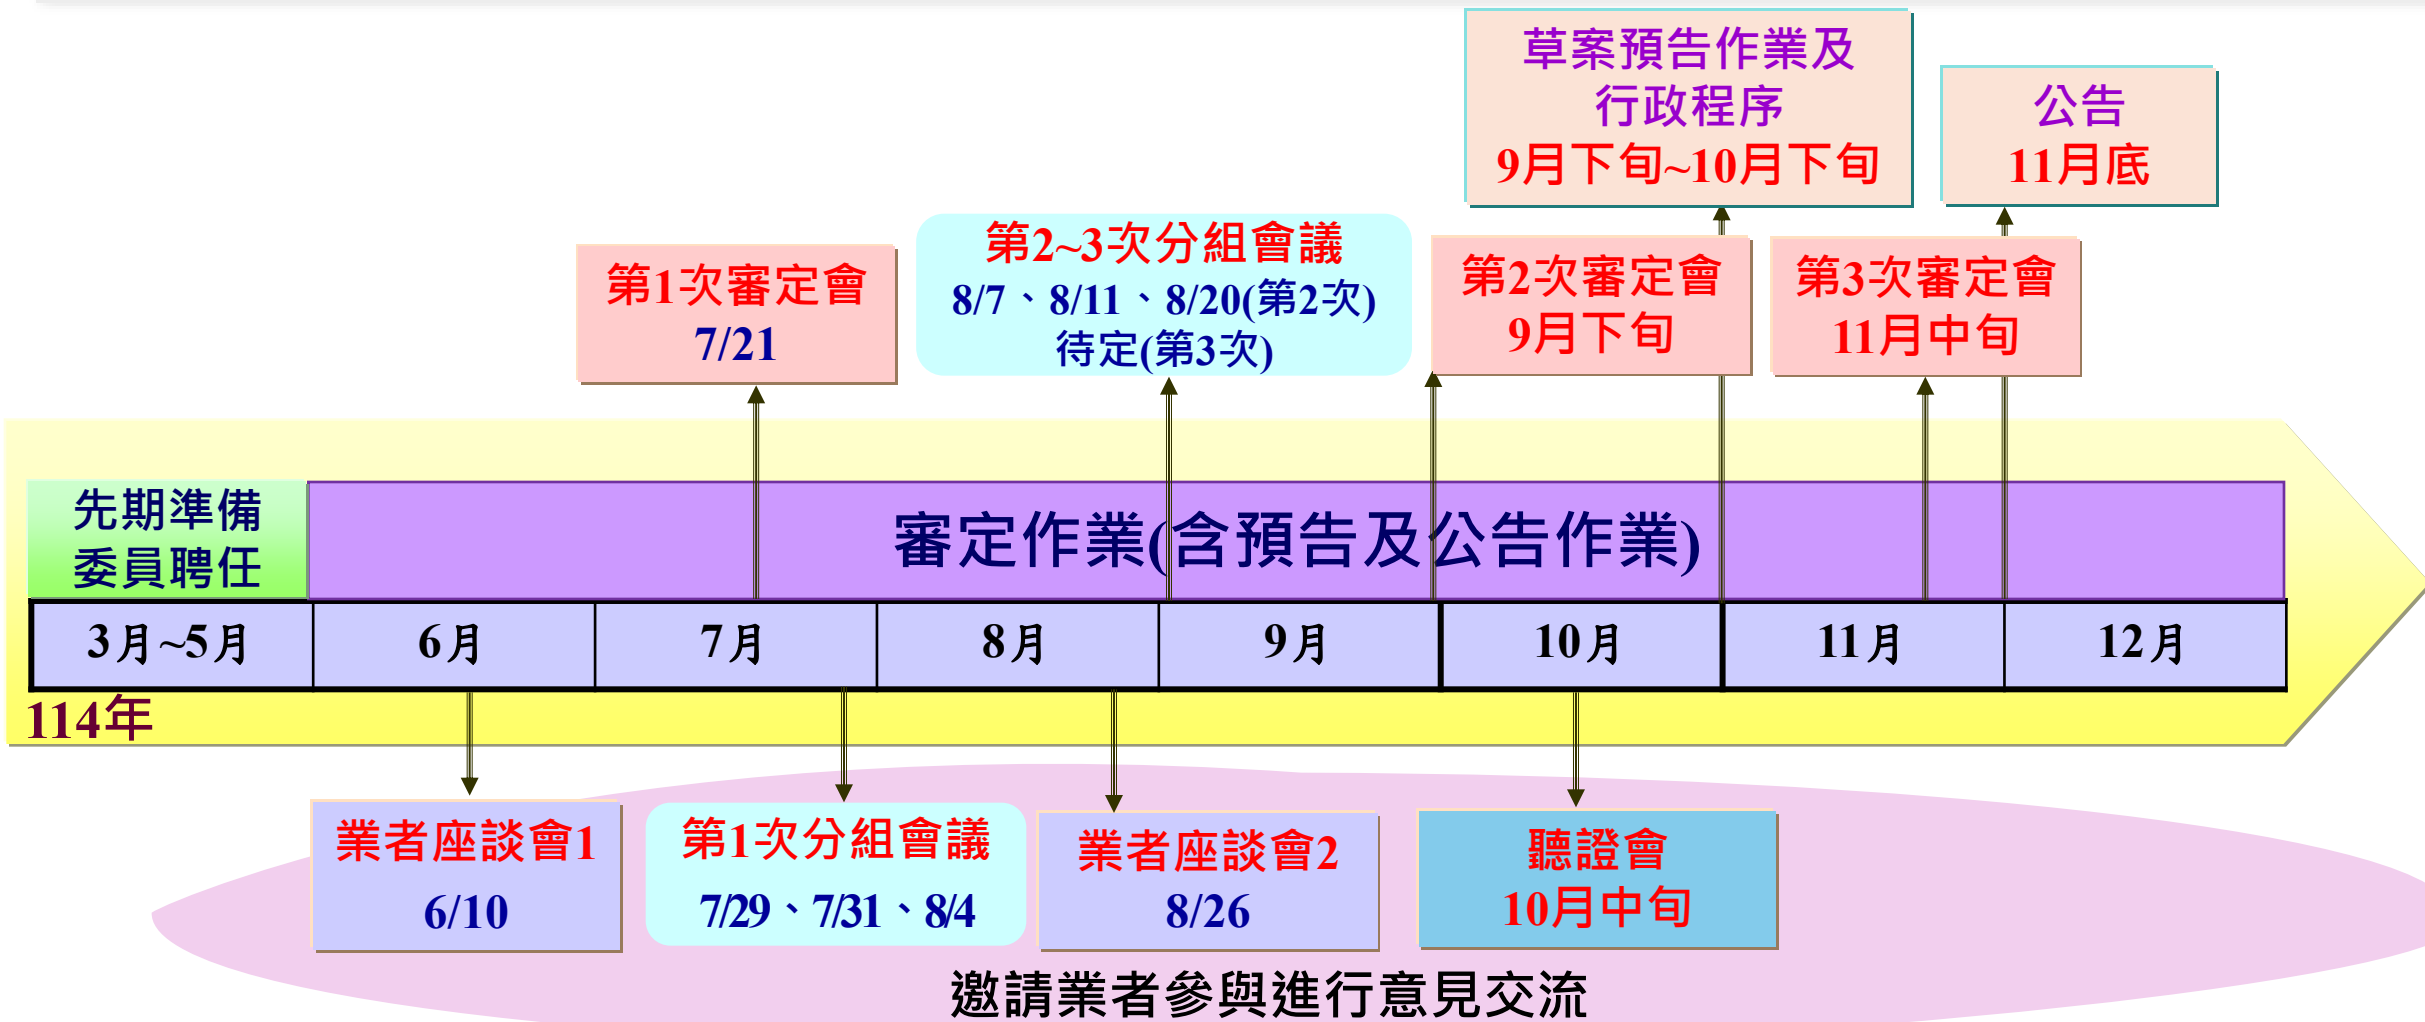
草案預告作業及
行政程序
9月下旬~10月下旬

公告
11月底

第1次審定會
7/21

第2~3次分組會議
8/7、8/11、8/20(第2次)
待定(第3次)

第2次審定會
9月下旬

第3次審定會
11月中旬

先期準備
委員聘任

審定作業(含預告及公告作業)

| 3月~5月 | 6月 | 7月 | 8月 | 9月 | 10月 | 11月 | 12月 |
|---|---|---|---|---|---|---|---|

114年

業者座談會1
6/10

第1次分組會議
7/29、7/31、8/4

業者座談會2
8/26

聽證會
10月中旬

邀請業者參與進行意見交流